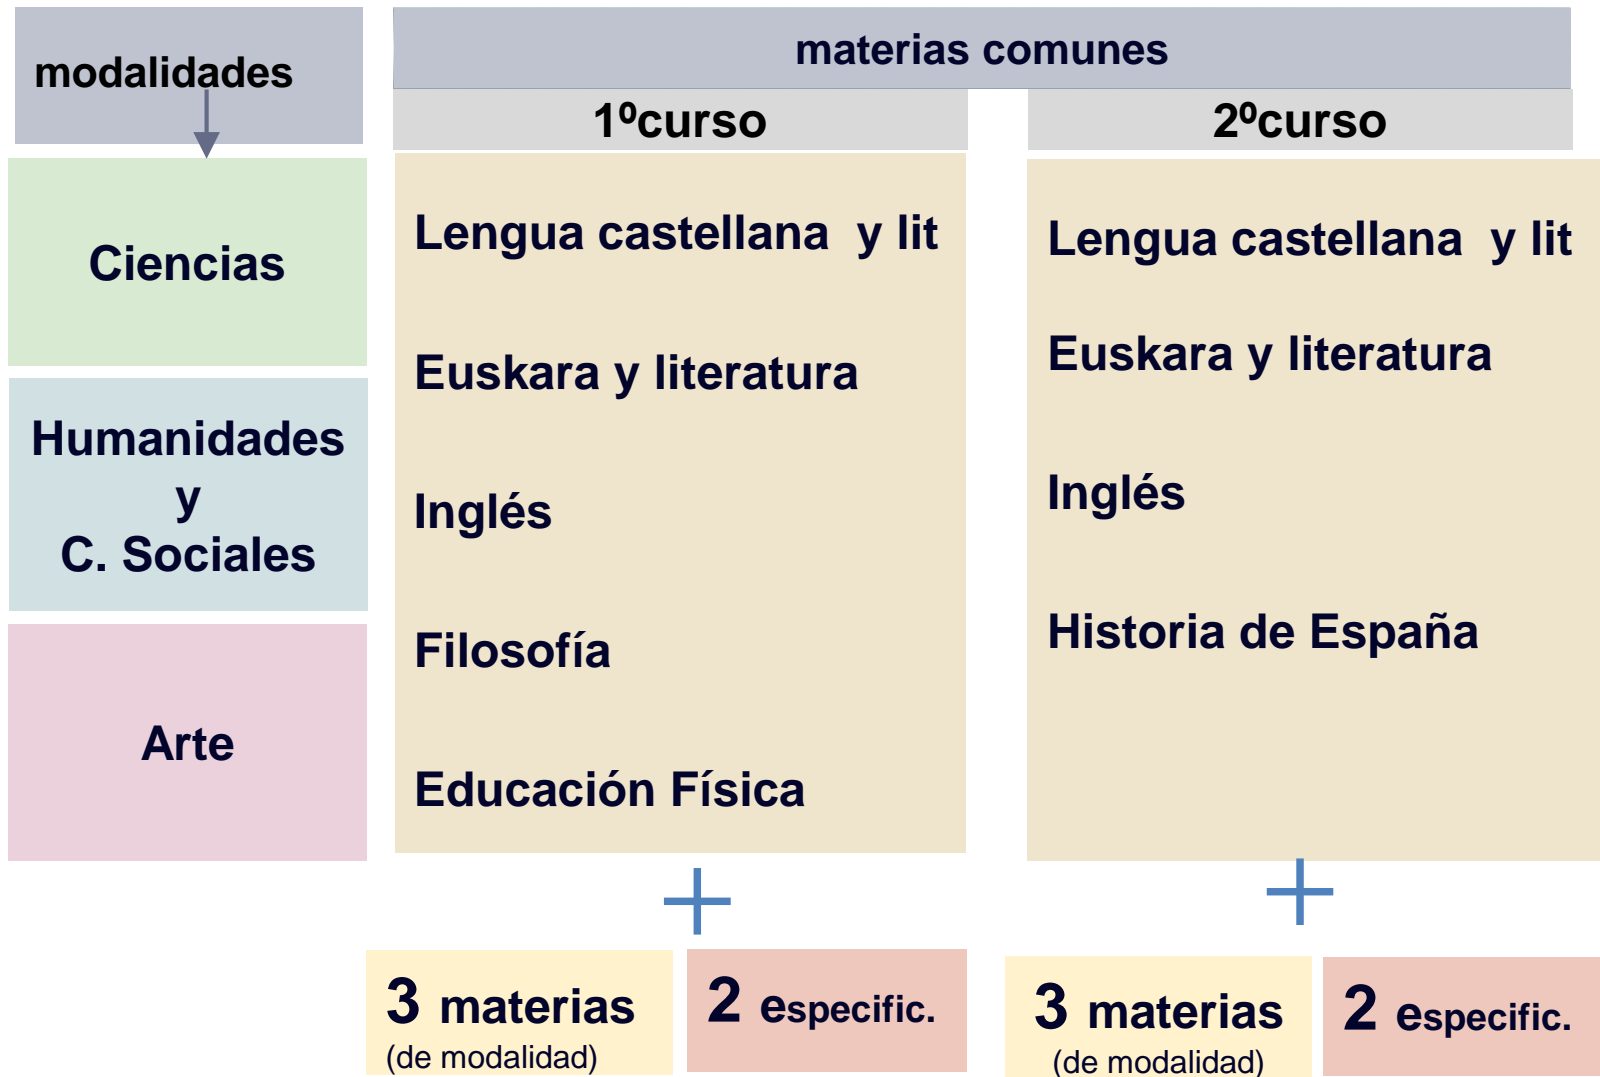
modalidades

Ciencias

Humanidades y C. Sociales

Arte

materias comunes

1ºcurso

Lengua castellana y lit

Euskara y literatura

Inglés

Filosofía

Educación Física

2ºcurso

Lengua castellana y lit

Euskara y literatura

Inglés

Historia de España

+

+

3 materias
(de modalidad)

2 especific.

3 materias
(de modalidad)

2 especific.